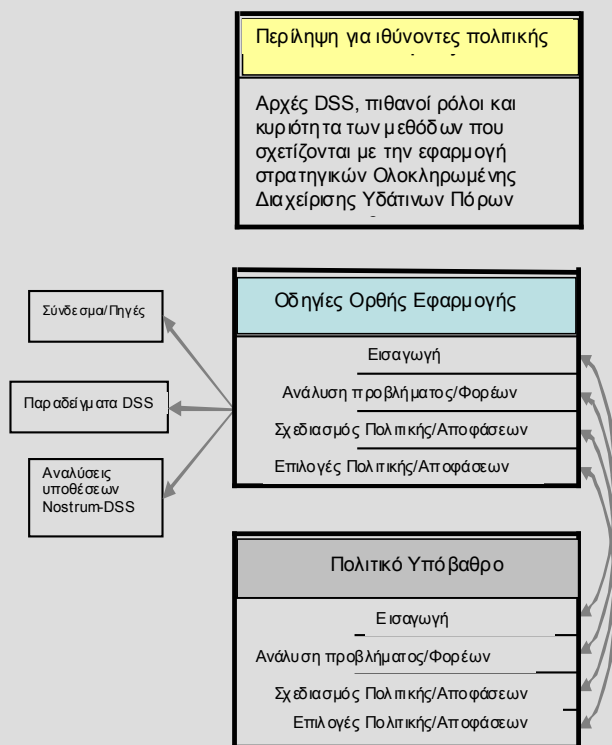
Περίληψη για ιθύνοντες πολιτικής

Αρχές DSS, πιθανοί ρόλοι και κυριότητα των μεθόδων που σχετίζονται με την εφαρμογή στρατηγικών Ολοκληρωμένης Διαχείρισης Υδάτινων Πόρων

Σύνδεσμα/Πηγές

Παραδείγματα DSS

Αναλύσεις υποθέσεων Nostrum-DSS

Οδηγίες Ορθής Εφαρμογής

Εισαγωγή

Ανάλυση προβλήματος/Φορέων

Σχεδιασμός Πολιτικής/Αποφάσεων

Επιλογές Πολιτικής/Αποφάσεων

Πολιτικό Υπόβαθρο

Εισαγωγή

Ανάλυση προβλήματος/Φορέων

Σχεδιασμός Πολιτικής/Αποφάσεων

Επιλογές Πολιτικής/Αποφάσεων